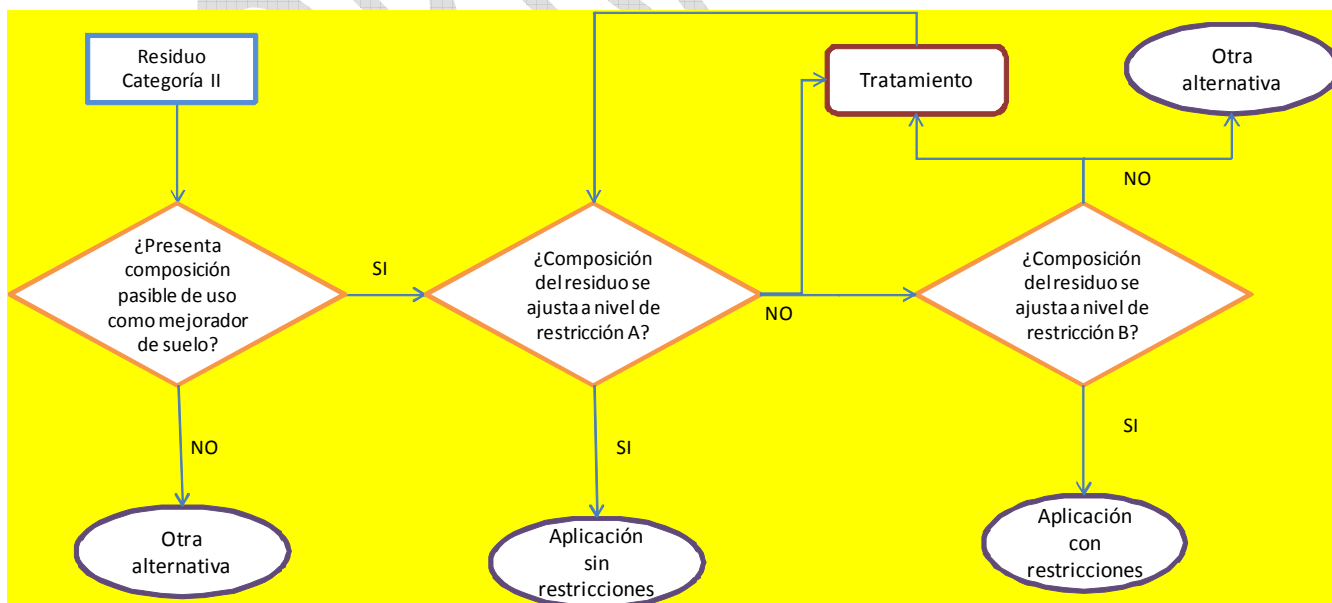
Residuo Categoría II

Tratamiento

Otra alternativa

NO

¿Presenta composición pasible de uso como mejorador de suelo?

SI

¿Composición del residuo se ajusta a nivel de restricción A?

NO

¿Composición del residuo se ajusta a nivel de restricción B?

NO

SI

SI

Otra alternativa

Aplicación sin restricciones

Aplicación con restricciones